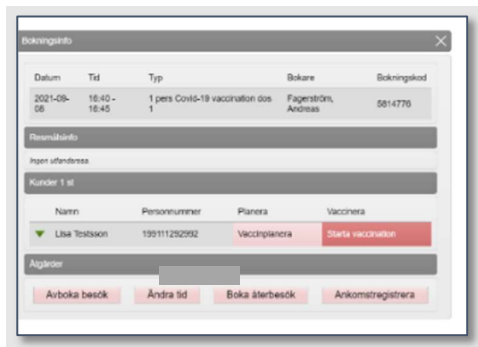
Bokningsinfo

| Datum | Tid | Typ | Bokare | Bokningskod |
|---|---|---|---|---|
| 2021-09-08 | 16:40 - 16:45 | 1 pers Covid-19 vaccination dos 1 | Fagerström, Andreas | 5814776 |

Resmålsinfo

Ingen utlandsresa.

Kunder 1 st

| Namn | Personnummer | Planera | Vaccinera |
|---|---|---|---|
| Lisa Testsson | 199111252992 | Vaccinplanera | Starta vaccination |

Åtgärder

Avboka besök | Ändra tid | Boka återbesök | Ankomstregistrera